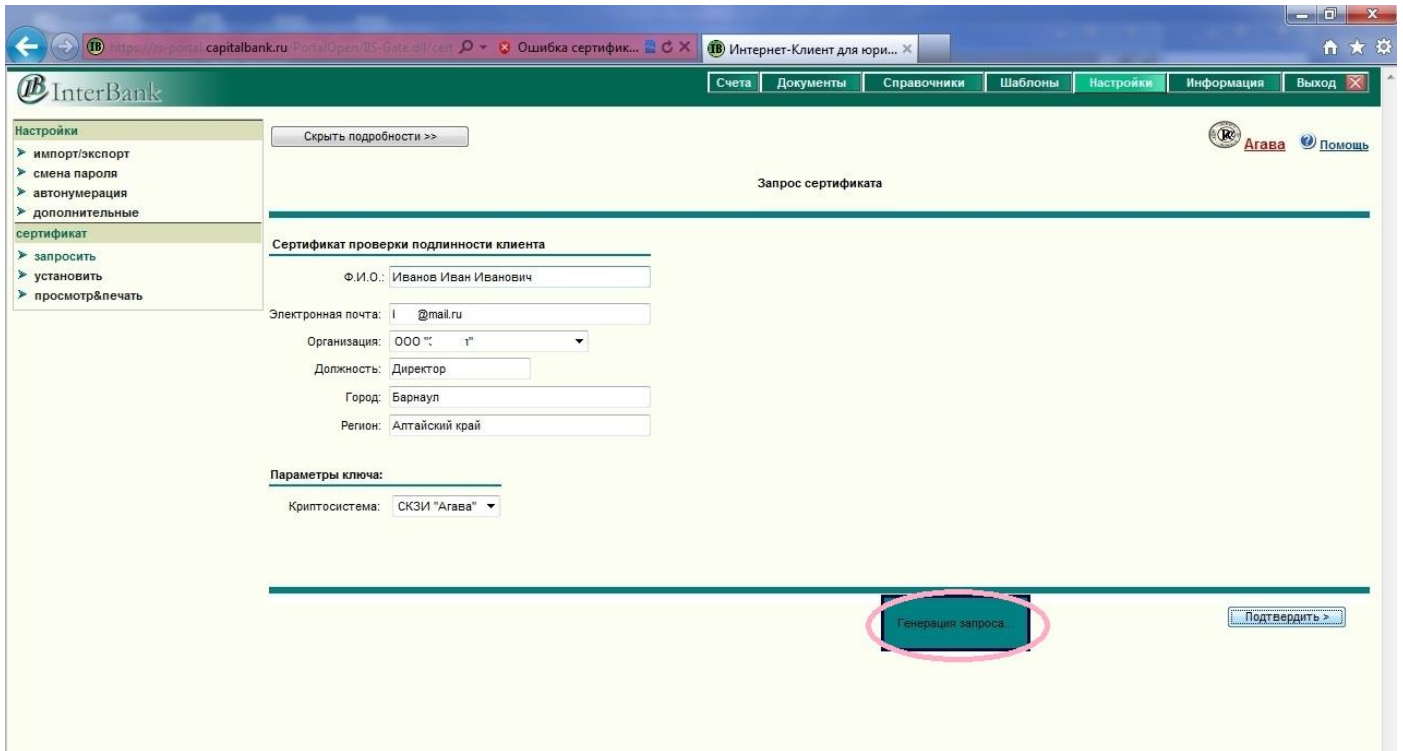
https://is-portal.capitalbank.ru/PortalOpen/BS-Gate.dll/cert
Ошибка сертифик...
Интернет-Клиент для юри...

InterBank

Счета | Документы | Справочники | Шаблоны | Настройки | Информация | Выход

Настройки
импорт/экспорт
смена пароля
автонумерация
дополнительные
сертификат
запросить
установить
просмотр&печать

Скрыть подробности >>

Агава
Помощь

Запрос сертификата

Сертификат проверки подлинности клиента

Ф.И.О.: Иванов Иван Иванович

Электронная почта: I @mail.ru

Организация: ООО "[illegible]"

Должность: Директор

Город: Барнаул

Регион: Алтайский край

Параметры ключа:

Криптосистема: СКЗИ "Агава"

Генерация запроса...

Подтвердить >